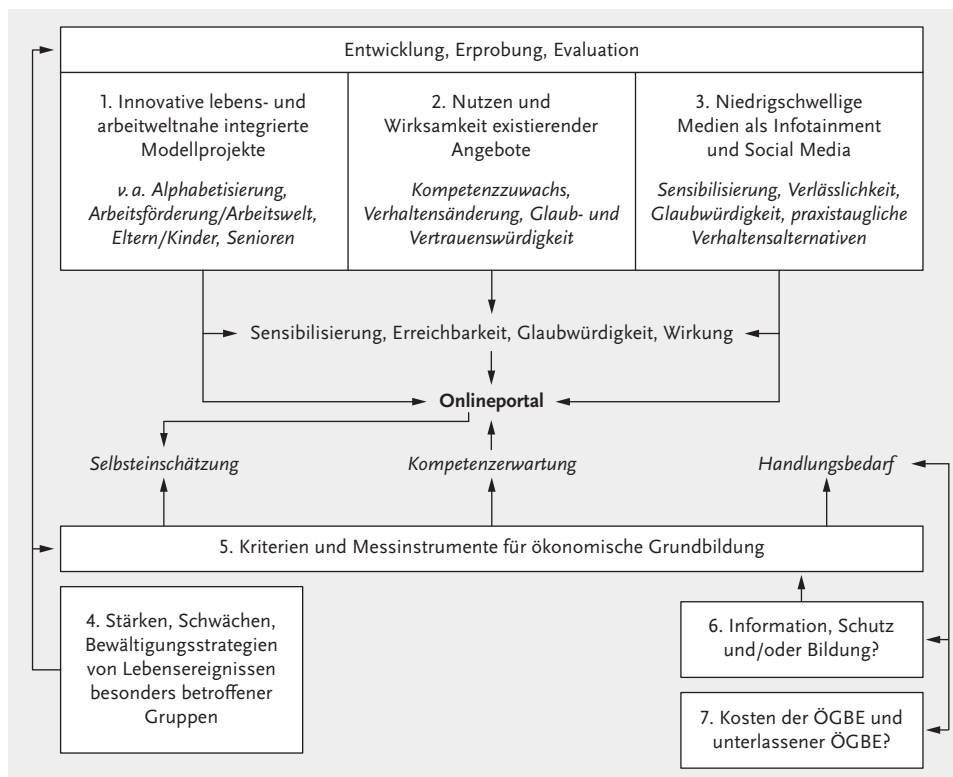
Entwicklung, Erprobung, Evaluation

1. Innovative lebens- und arbeitweltnahe integrierte Modellprojekte

*v. a. Alphabetisierung, Arbeitsförderung/Arbeitswelt, Eltern/Kinder, Senioren*

2. Nutzen und Wirksamkeit existierender Angebote

*Kompetenzzuwachs, Verhaltensänderung, Glaub- und Vertrauenswürdigkeit*

3. Niedrigschwellige Medien als Infotainment und Social Media

*Sensibilisierung, Verlässlichkeit, Glaubwürdigkeit, praxistaugliche Verhaltensalternativen*

Sensibilisierung, Erreichbarkeit, Glaubwürdigkeit, Wirkung

**Onlineportal**

*Selbsteinschätzung*

*Kompetenzerwartung*

*Handlungsbedarf*

5. Kriterien und Messinstrumente für ökonomische Grundbildung

4. Stärken, Schwächen, Bewältigungsstrategien von Lebensereignissen besonders betroffener Gruppen

6. Information, Schutz und/oder Bildung?

7. Kosten der ÖGBE und unterlassener ÖGBE?